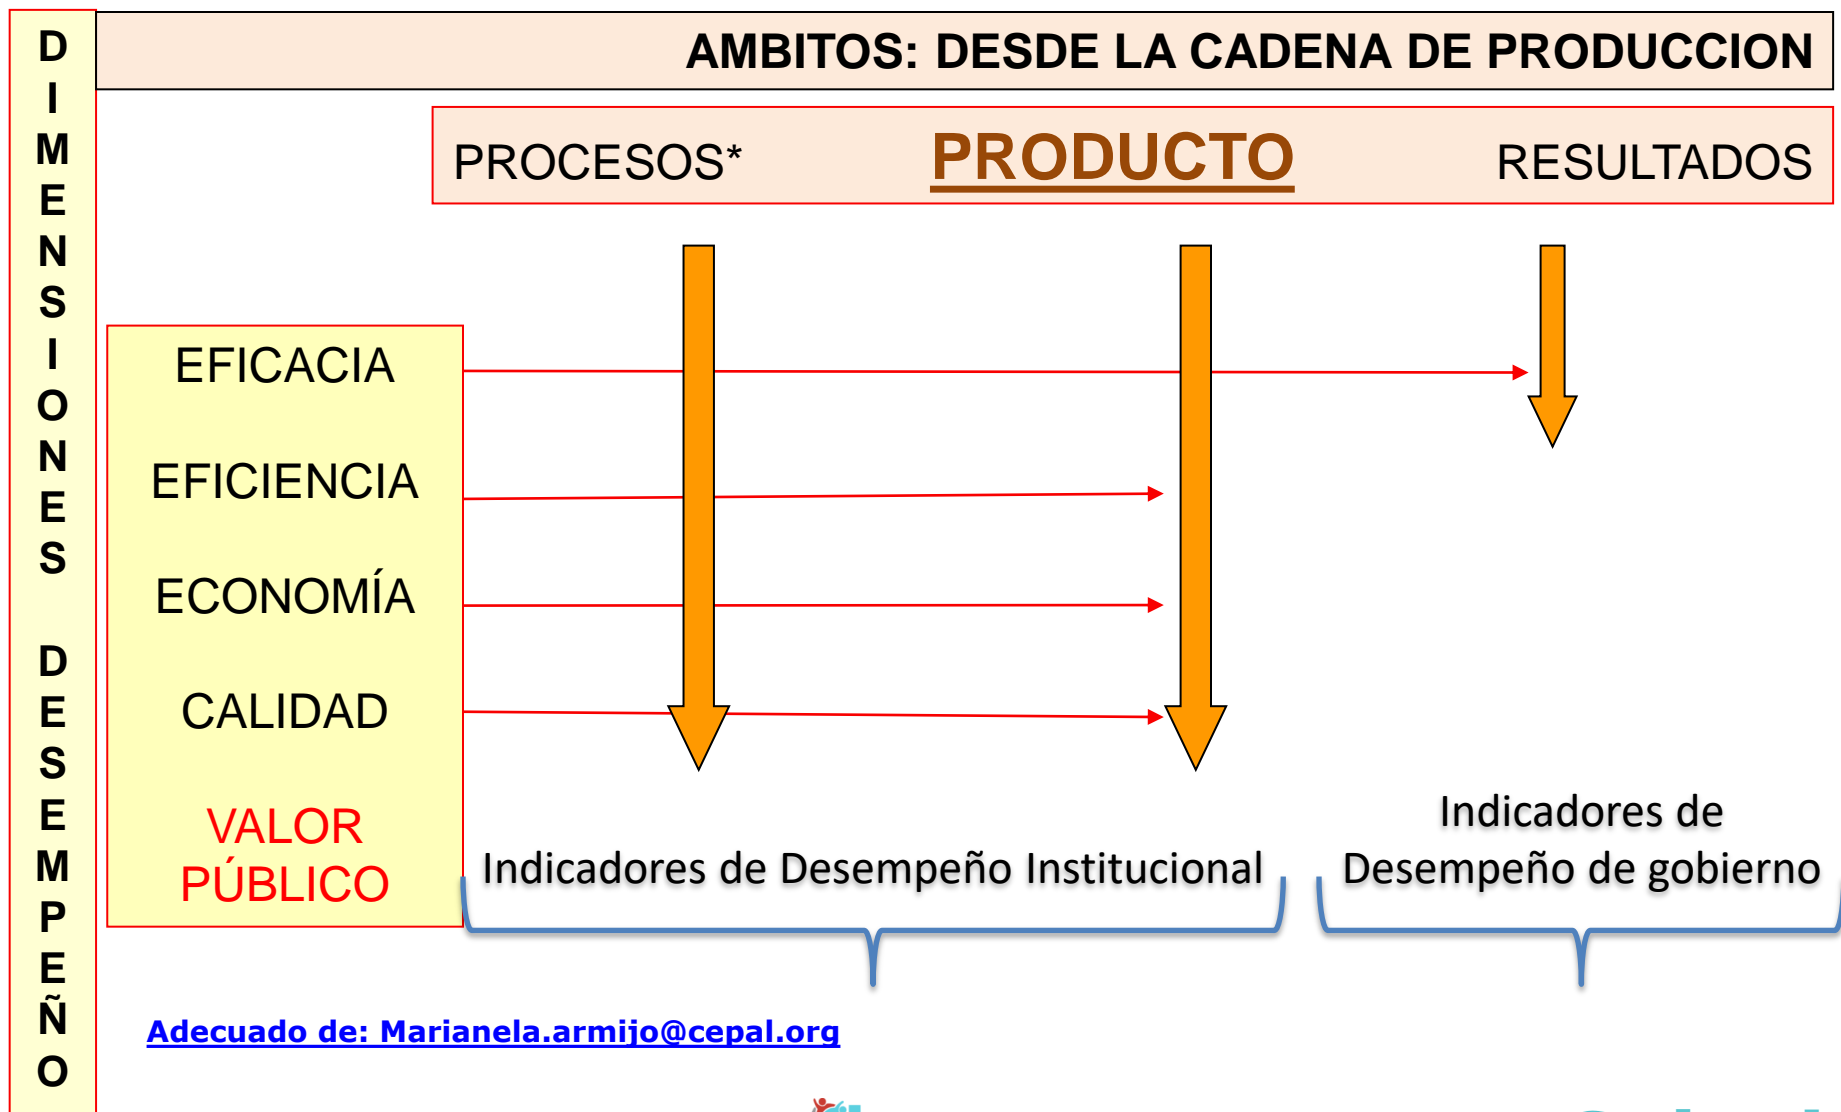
DIMENSIONES DESEMPEÑO

AMBITOS: DESDE LA CADENA DE PRODUCCION

PROCESOS* PRODUCTO RESULTADOS

EFICACIA

EFICIENCIA

ECONOMÍA

CALIDAD

VALOR PÚBLICO

Indicadores de Desempeño Institucional

Indicadores de Desempeño de gobierno

Adecuado de: Marianela.armijo@cepal.org